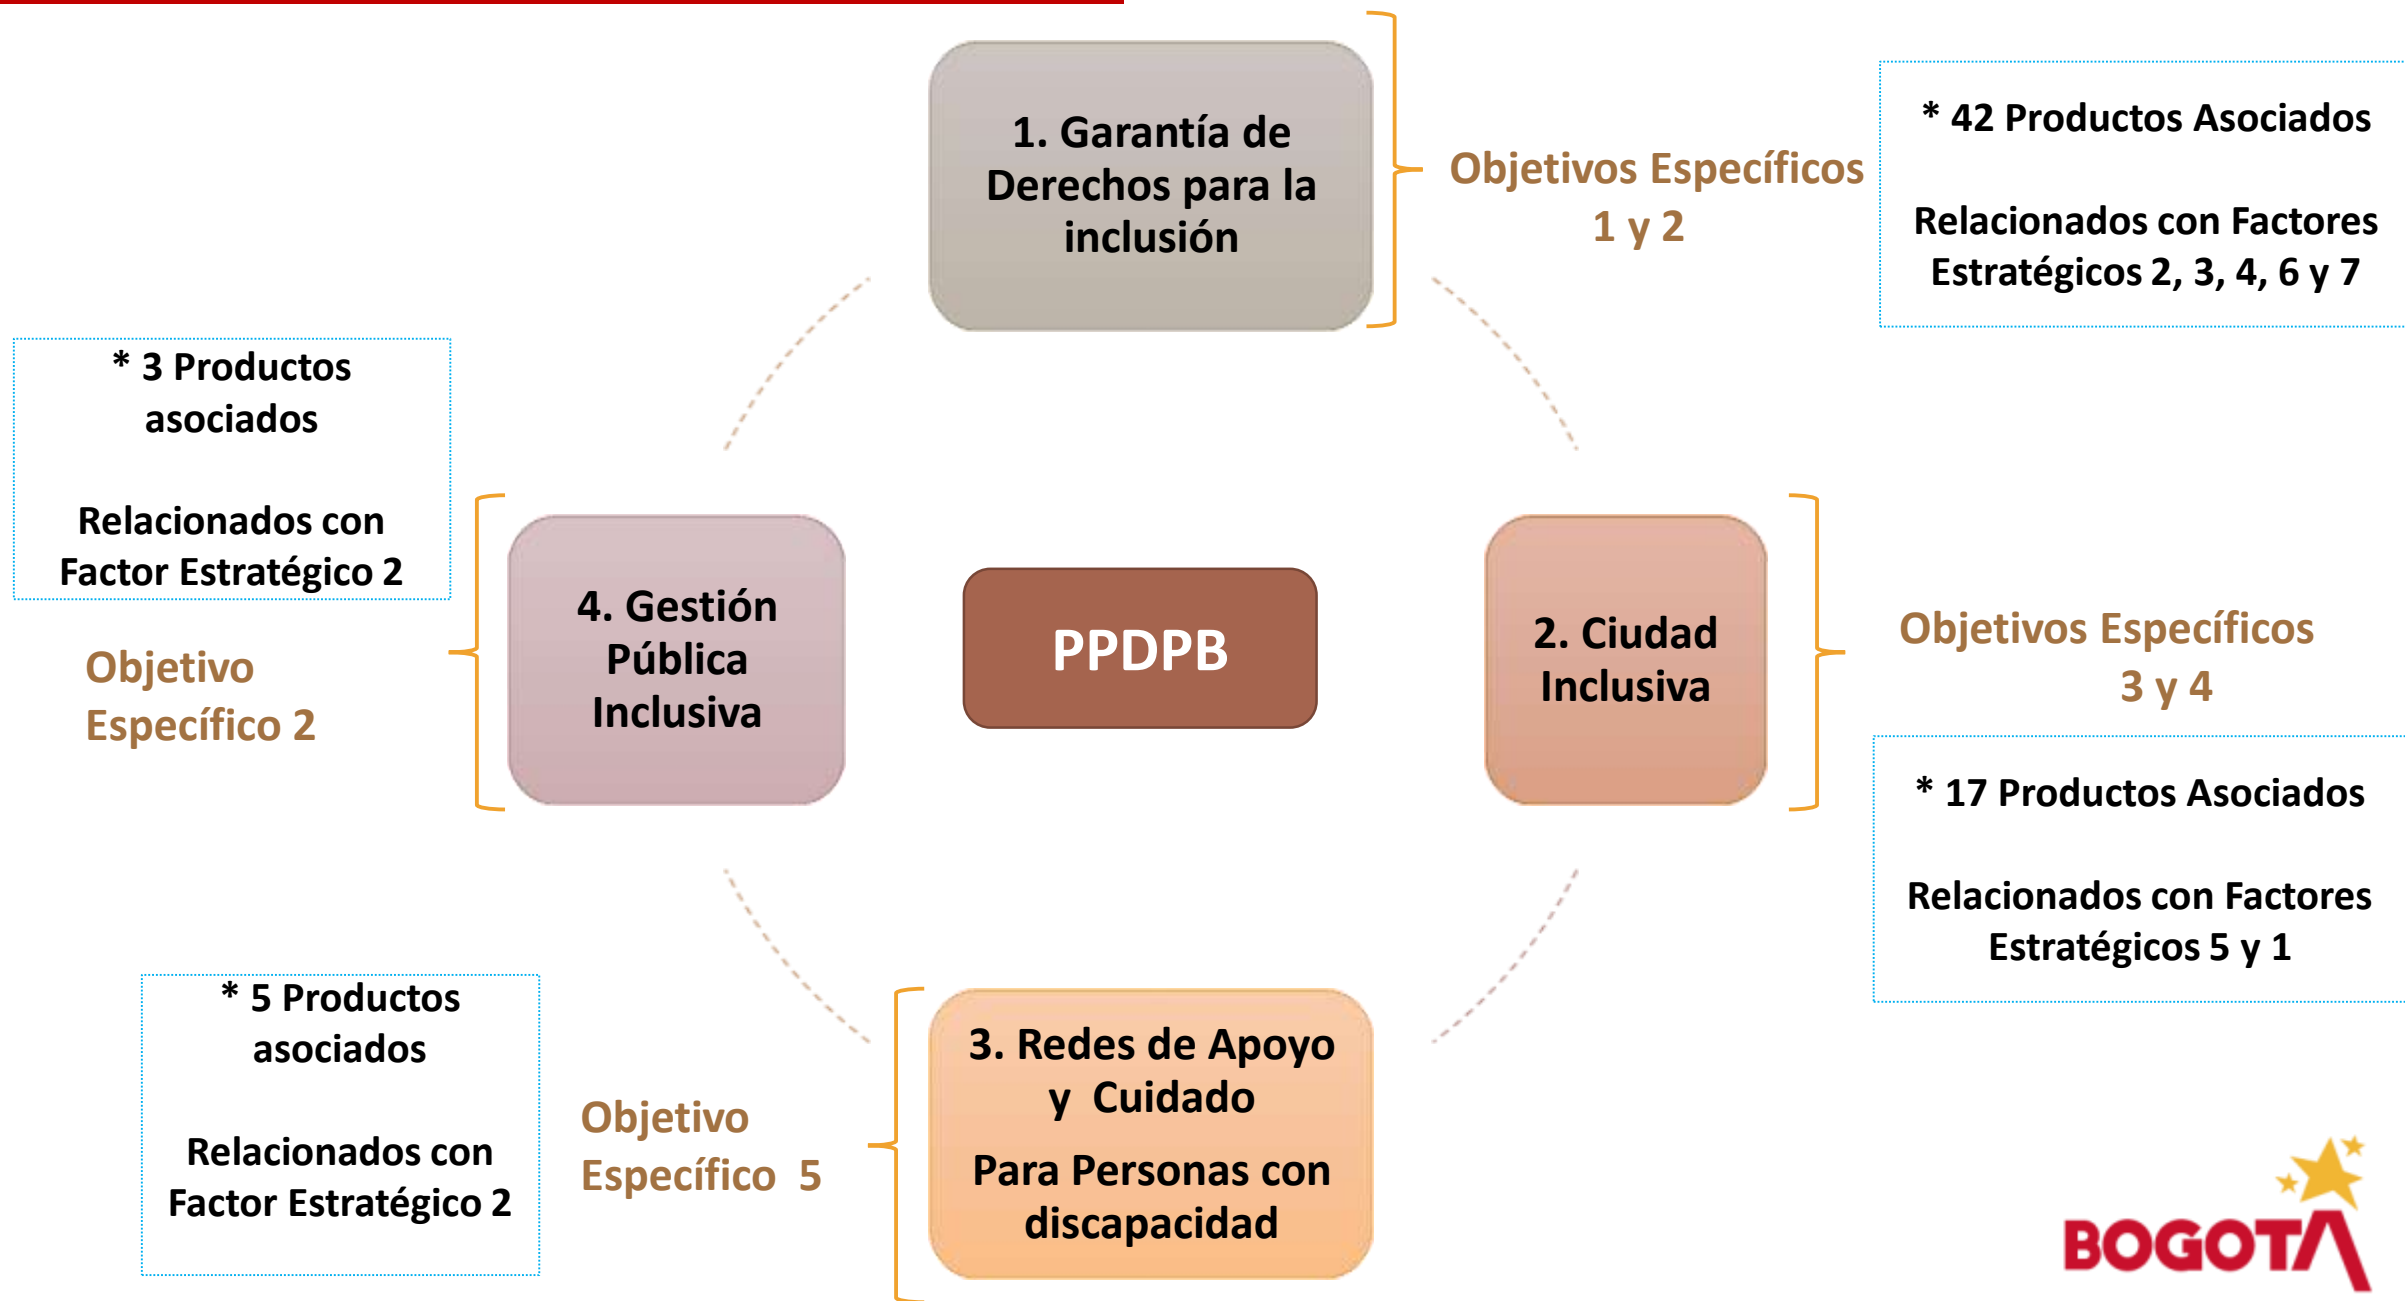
1. Garantía de Derechos para la inclusión

Objetivos Específicos 1 y 2

* 42 Productos Asociados

Relacionados con Factores Estratégicos 2, 3, 4, 6 y 7

* 3 Productos asociados

Relacionados con Factor Estratégico 2

Objetivo Específico 2

4. Gestión Pública Inclusiva

PPDPB

2. Ciudad Inclusiva

Objetivos Específicos 3 y 4

* 17 Productos Asociados

Relacionados con Factores Estratégicos 5 y 1

* 5 Productos asociados

Relacionados con Factor Estratégico 2

Objetivo Específico 5

3. Redes de Apoyo y Cuidado

Para Personas con discapacidad

BOGOTA